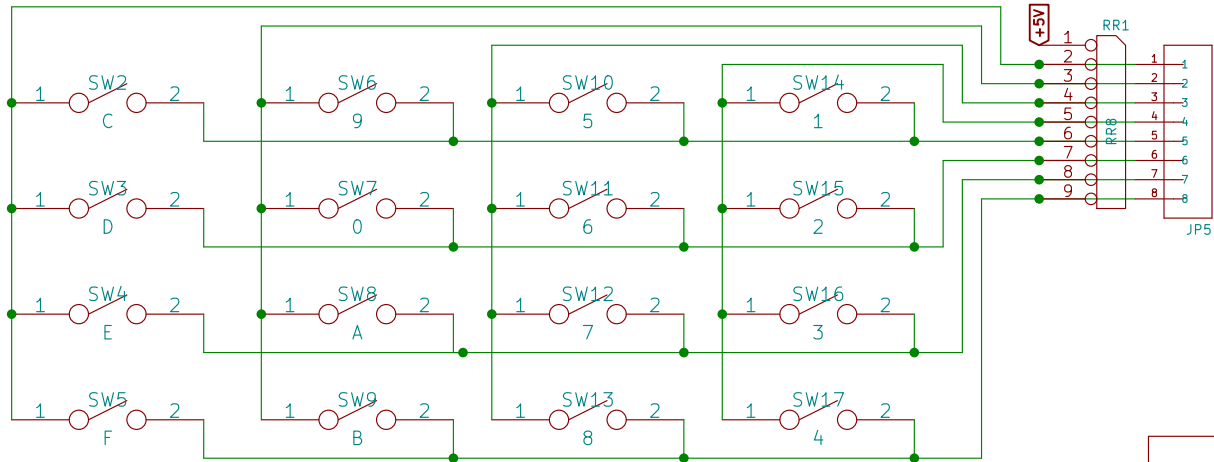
+5V
RR1
1
2
3
4
5
6
7
8
9
RR8

1
2
3
4
5
6
7
8
1
2
3
4
5
6
7
8
JP5

1 SW2 2
C
1 SW6 2
9
1 SW10 2
5
1 SW14 2
1

1 SW3 2
D
1 SW7 2
0
1 SW11 2
6
1 SW15 2
2

1 SW4 2
E
1 SW8 2
A
1 SW12 2
7
1 SW16 2
3

1 SW5 2
F
1 SW9 2
B
1 SW13 2
8
1 SW17 2
4